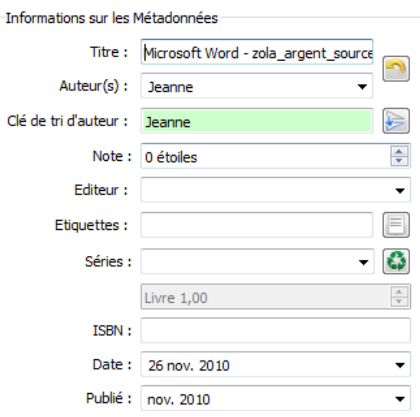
Informations sur les Métadonnées

Titre : Microsoft Word - zola_argent_source

Auteur(s) : Jeanne

Clé de tri d'auteur : Jeanne

Note : 0 étoiles

Editeur :

Etiquettes :

Séries :

Livre 1,00

ISBN :

Date : 26 nov. 2010

Publié : nov. 2010